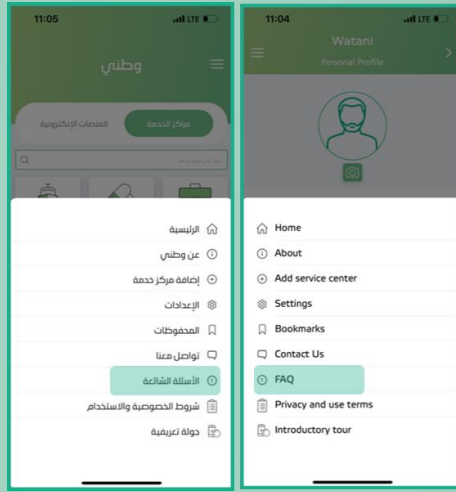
11:05
LTE

وطني

مراكز الخدمة
المنصات الإلكترونية

الرئيسية
عن وطني
إضافة مركز خدمة
الإعدادات
المحفوظات
تواصل معنا
الأسئلة الشائعة
شروط الخصوصية والاستخدام
جولة تعريفية

11:04
LTE

Watani
Personal Profile

Home
About
Add service center
Settings
Bookmarks
Contact Us
FAQ
Privacy and use terms
Introductory tour